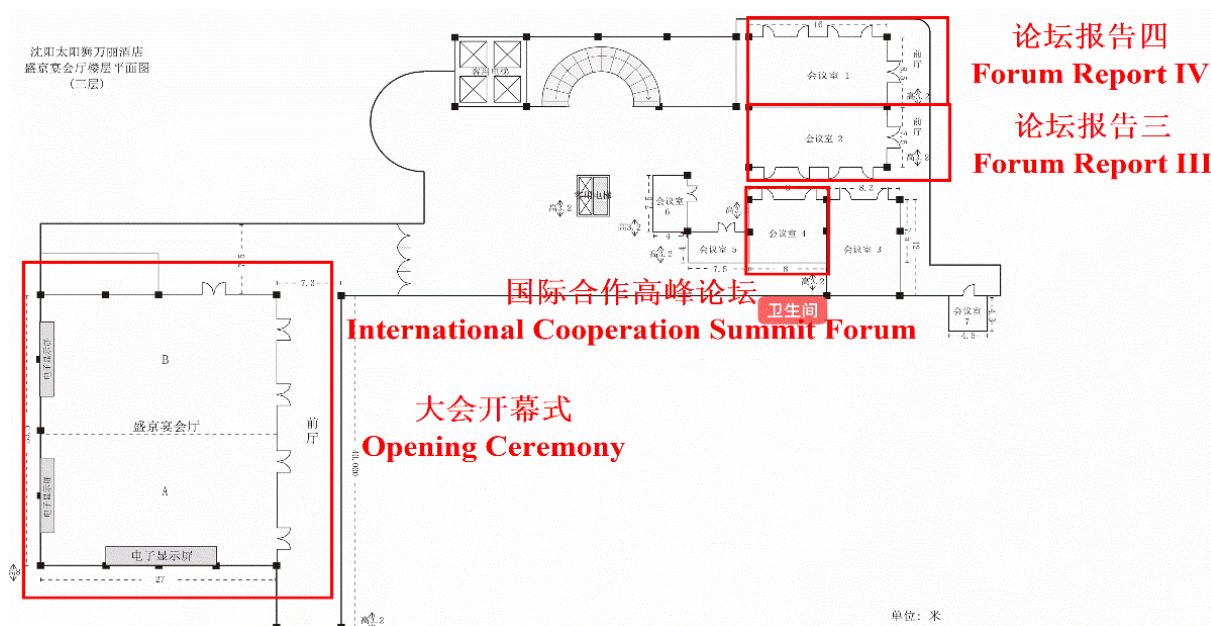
沈阳太阳狮万丽酒店
盛京宴会厅楼层平面图
（二层）

论坛报告四
Forum Report IV

论坛报告三
Forum Report III

会议室 1

会议室 2

前厅

前厅

16

会议室 6

会议室 5

会议室 4

会议室 3

8.2

7.5

8

7.3

国际合作高峰论坛
International Cooperation Summit Forum

卫生间

会议室 7

4.5

B

盛京宴会厅

前厅

A

电子显示屏

电子显示屏

电子显示屏

27

大会开幕式
Opening Ceremony

单位：米